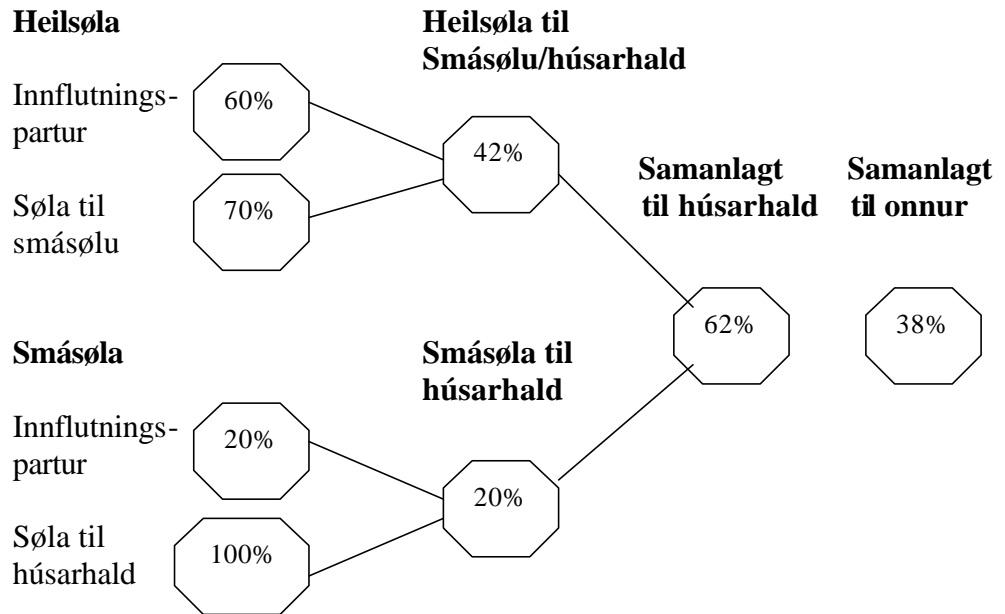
**Heilsøla**

Innflutningspartur

60%

Søla til smásølu

70%

**Heilsøla til Smásølu/húsarhald**

42%

**Samanlagt til húsarhald**

62%

**Samanlagt til onnur**

38%

**Smásøla**

Innflutningspartur

20%

Søla til húsarhald

100%

**Smásøla til húsarhald**

20%